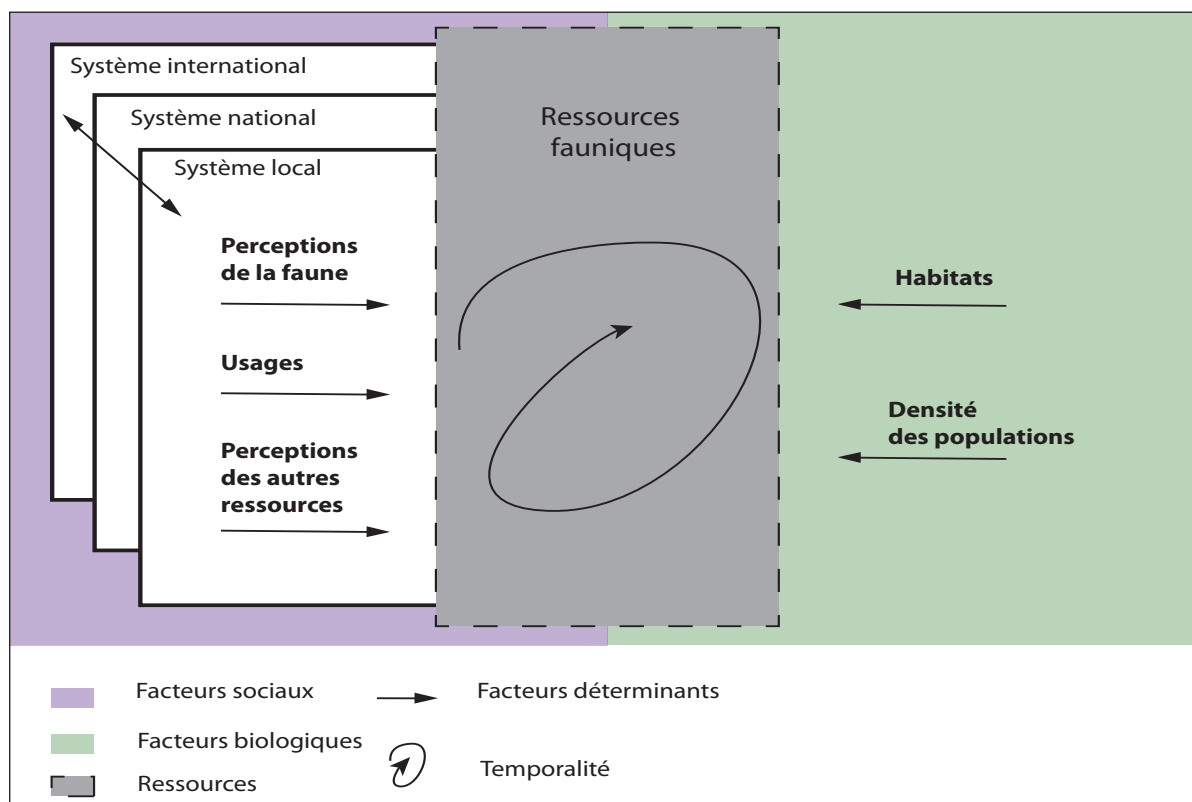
Système international

Système national

Système local

Ressources fauniques

Perceptions de la faune

Usages

Perceptions des autres ressources

Habitats

Densité des populations

Facteurs sociaux

Facteurs biologiques

Ressources

Facteurs déterminants

Temporalité